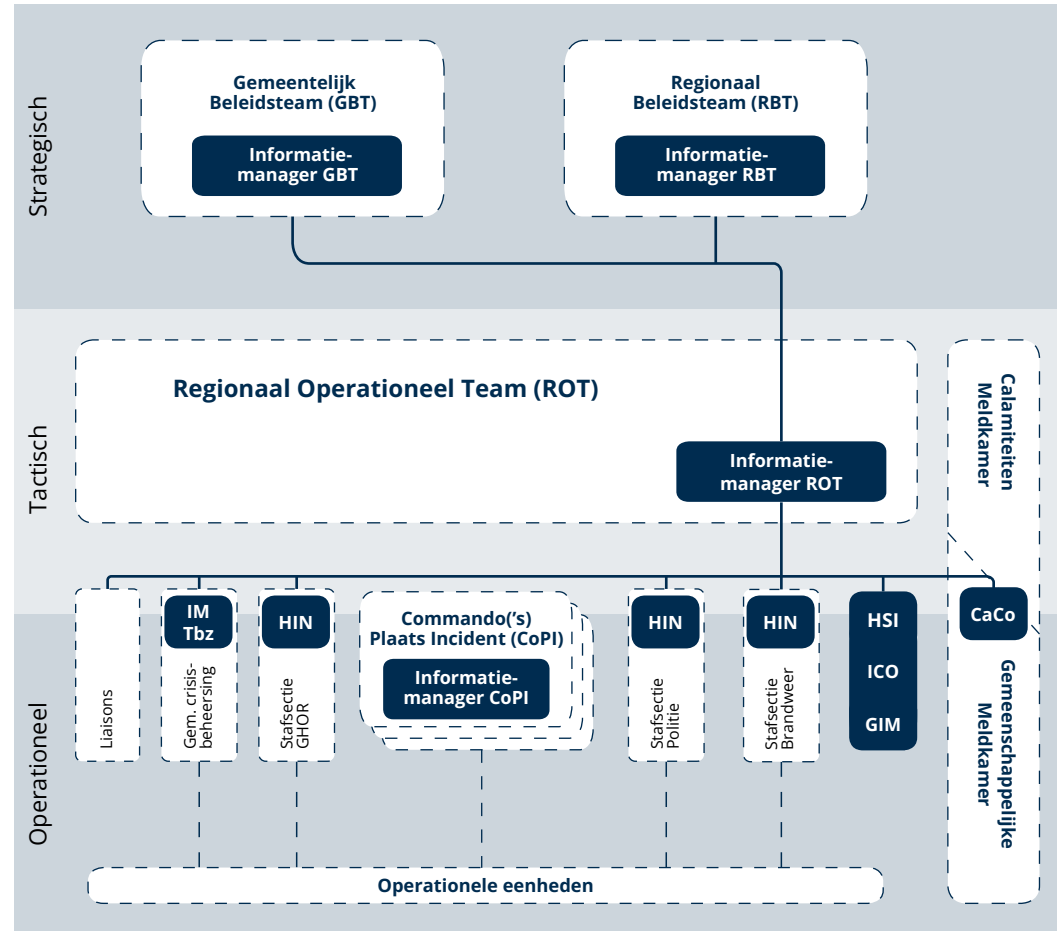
Strategisch

Gemeentelijk Beleidsteam (GBT)

Informatiemanager GBT

Regionaal Beleidsteam (RBT)

Informatiemanager RBT

Tactisch

Regionaal Operationeel Team (ROT)

Informatiemanager ROT

Calamiteiten Meldkamer

Operationeel

Liaisons

IM Tbz

Gem. crisisbeheersing

HIN

Stafsectie GHOR

Commando('s) Plaats Incident (CoPI)

Informatiemanager CoPI

HIN

Stafsectie Politie

HIN

Stafsectie Brandweer

HSI

ICO

GIM

CaCo

Gemeenschappelijke Meldkamer

Operationele eenheden